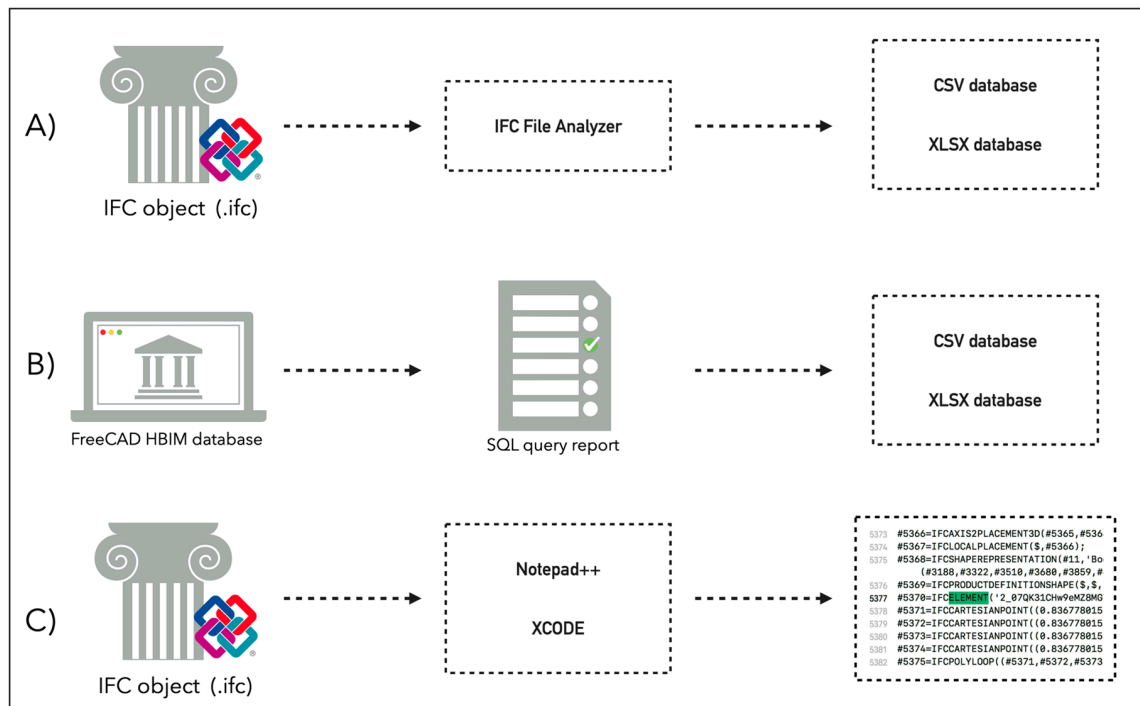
A)

IFC object (.ifc)

IFC File Analyzer

CSV database

XLSX database

B)

FreeCAD HBIM database

SQL query report

CSV database

XLSX database

C)

IFC object (.ifc)

Notepad++

XCODE

5373 #5366=IFCAXIS2PLACEMENT3D(#5365,#536
5374 #5367=IFCLOCALPLACEMENT($,#5366);
5375 #5368=IFCSHAPEREPRESENTATION(#11,'Bo
(#3188,#3322,#3510,#3680,#3859,#
5376 #5369=IFCPRODUCTDEFINITIONSHAPE($,$,
5377 #5370=IFCELEMENT('2_07QK31CHw9eMZ8MG
5378 #5371=IFCCARTESIANPOINT((0.836778015
5379 #5372=IFCCARTESIANPOINT((0.836778015
5380 #5373=IFCCARTESIANPOINT((0.836778015
5381 #5374=IFCCARTESIANPOINT((0.836778015
5382 #5375=IFCPOLYLOOP((#5371,#5372,#5373